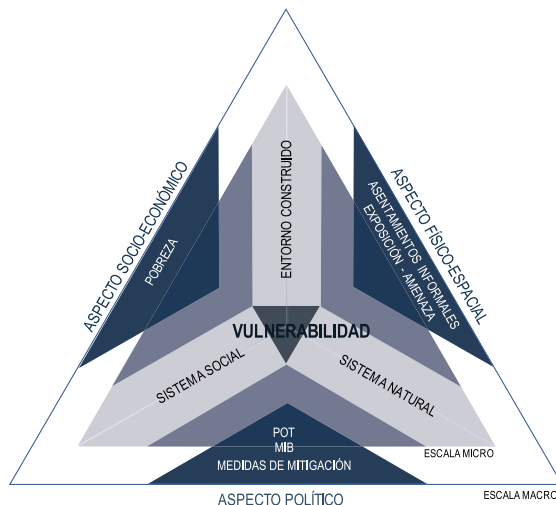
ASPECTO SOCIO-ECONÓMICO

POBREZA

ENTORNO CONSTRUIDO

ASPECTO FÍSICO-ESPACIAL

ASENTAMIENTOS INFORMALES

EXPOSICIÓN - AMENAZA

VULNERABILIDAD

SISTEMA SOCIAL

SISTEMA NATURAL

POT

MIB

MEDIDAS DE MITIGACIÓN

ESCALA MICRO

ASPECTO POLÍTICO

ESCALA MACRO